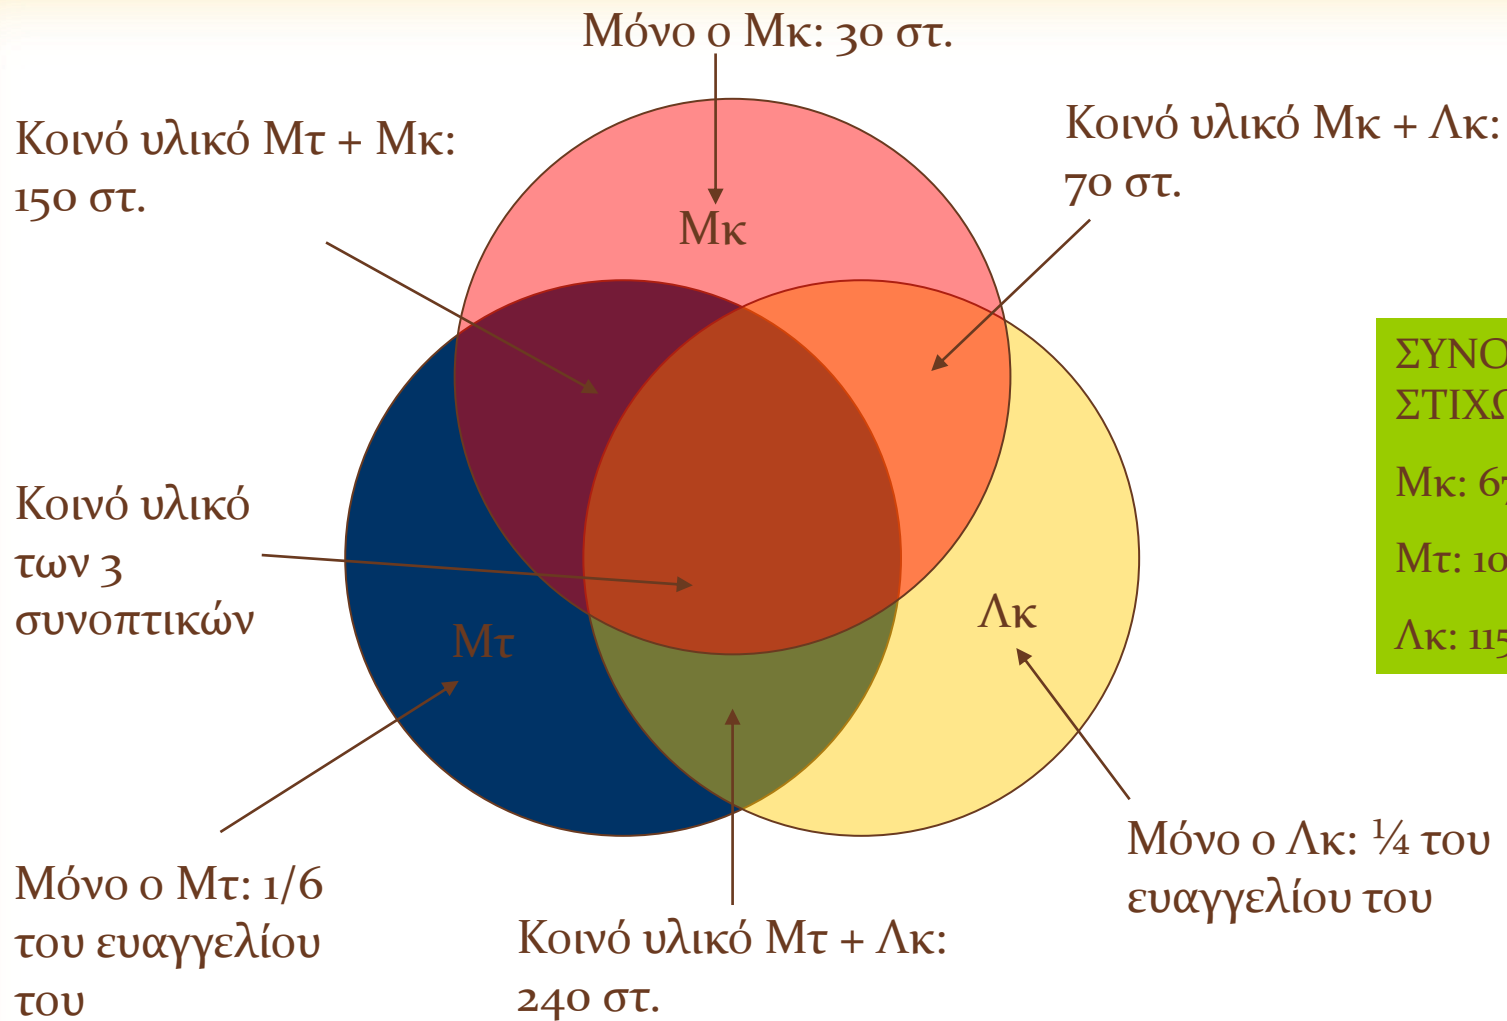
Μόνο ο Μκ: 30 στ.

Κοινό υλικό Μτ + Μκ: 150 στ.

Κοινό υλικό Μκ + Λκ: 70 στ.

Μκ

ΣΥΝΟ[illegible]
ΣΤΙΧ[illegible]

Μκ: 6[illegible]

Μτ: 10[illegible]

Λκ: 115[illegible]

Κοινό υλικό των 3 συνοπτικών

Μτ

Λκ

Μόνο ο Μτ: 1/6 του ευαγγελίου του

Κοινό υλικό Μτ + Λκ: 240 στ.

Μόνο ο Λκ: ¼ του ευαγγελίου του